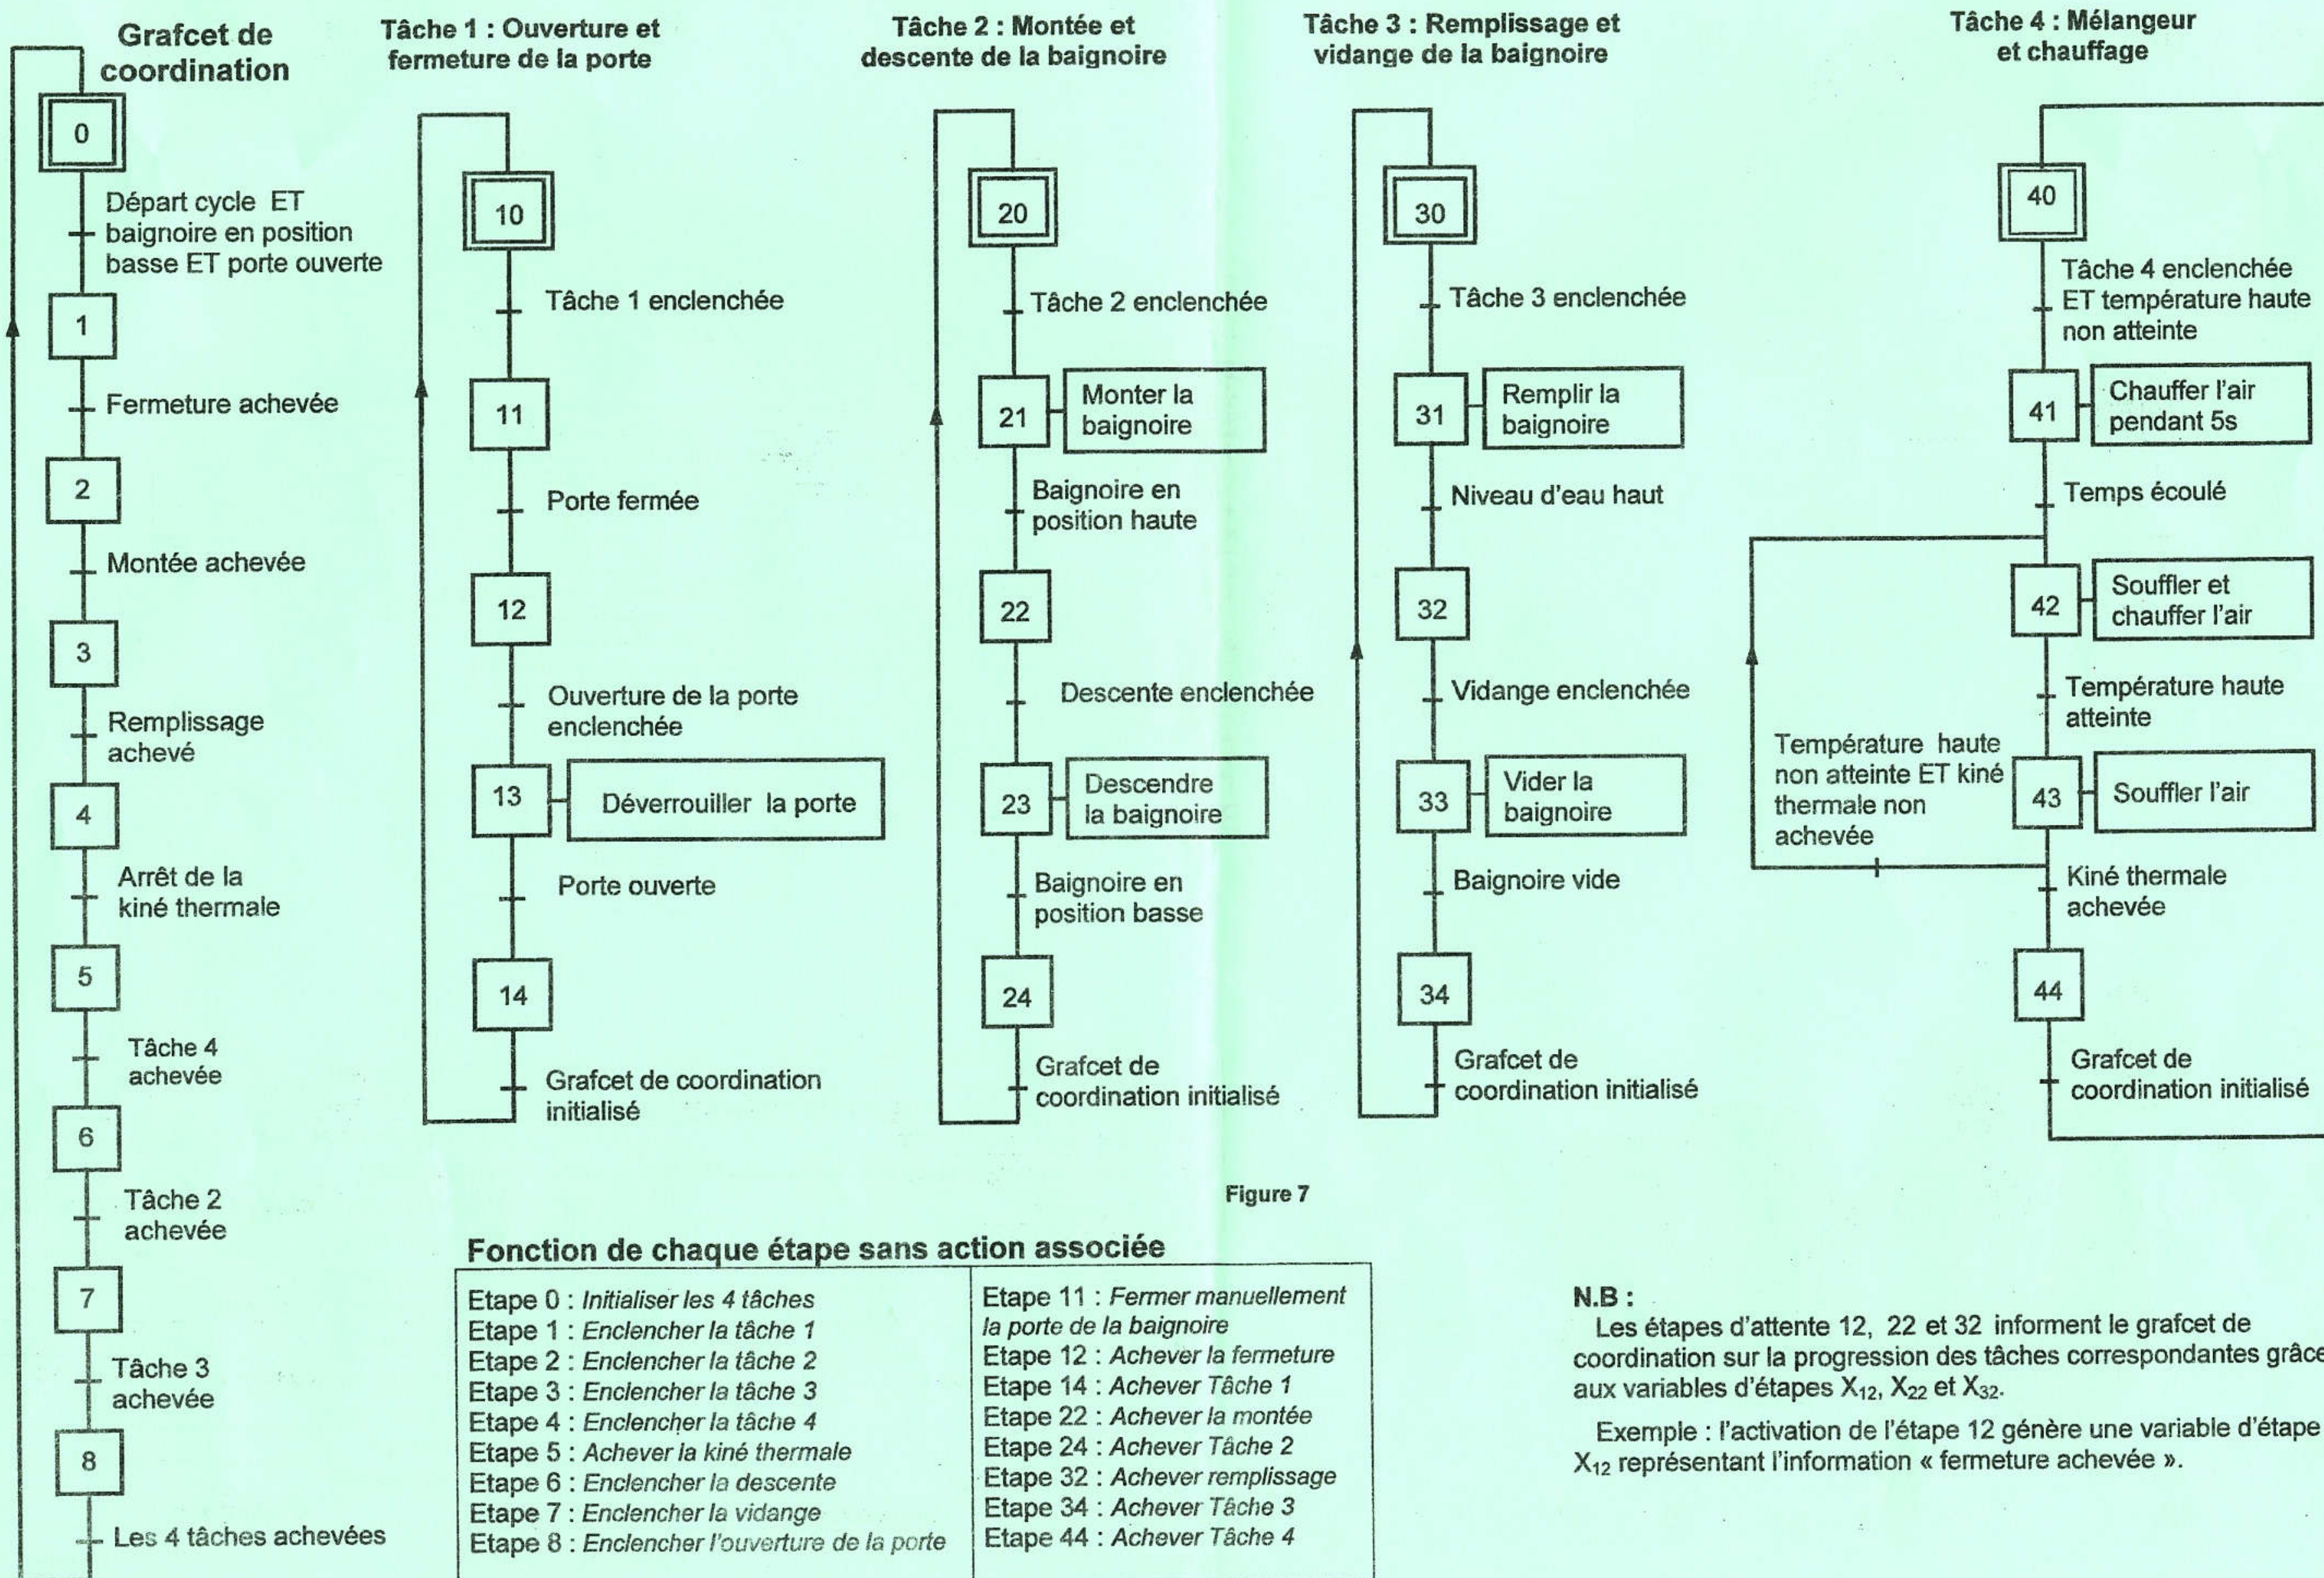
Grafcet de coordination

0

Départ cycle ET baignoire en position basse ET porte ouverte

1

Fermeture achevée

2

Montée achevée

3

Remplissage achevé

4

Arrêt de la kiné thermale

5

Tâche 4 achevée

6

Tâche 2 achevée

7

Tâche 3 achevée

8

Les 4 tâches achevées

Tâche 1 : Ouverture et fermeture de la porte

10

Tâche 1 enclenchée

11

Porte fermée

12

Ouverture de la porte enclenchée

13 Déverrouiller la porte

Porte ouverte

14

Grafcet de coordination initialisé

Tâche 2 : Montée et descente de la baignoire

20

Tâche 2 enclenchée

21 Monter la baignoire

Baignoire en position haute

22

Descente enclenchée

23 Descendre la baignoire

Baignoire en position basse

24

Grafcet de coordination initialisé

Tâche 3 : Remplissage et vidange de la baignoire

30

Tâche 3 enclenchée

31 Remplir la baignoire

Niveau d'eau haut

32

Vidange enclenchée

33 Vider la baignoire

Baignoire vide

34

Grafcet de coordination initialisé

Tâche 4 : Mélangeur et chauffage

40

Tâche 4 enclenchée ET température haute non atteinte

41 Chauffer l'air pendant 5s

Temps écoulé

42 Souffler et chauffer l'air

Température haute atteinte

43 Souffler l'air

Température haute non atteinte ET kiné thermale non achevée

Kiné thermale achevée

44

Grafcet de coordination initialisé

Figure 7

Fonction de chaque étape sans action associée

| Etape 0 : Initialiser les 4 tâches<br>Etape 1 : Enclencher la tâche 1<br>Etape 2 : Enclencher la tâche 2<br>Etape 3 : Enclencher la tâche 3<br>Etape 4 : Enclencher la tâche 4<br>Etape 5 : Achever la kiné thermale<br>Etape 6 : Enclencher la descente<br>Etape 7 : Enclencher la vidange<br>Etape 8 : Enclencher l'ouverture de la porte | Etape 11 : Fermer manuellement la porte de la baignoire<br>Etape 12 : Achever la fermeture<br>Etape 14 : Achever Tâche 1<br>Etape 22 : Achever la montée<br>Etape 24 : Achever Tâche 2<br>Etape 32 : Achever remplissage<br>Etape 34 : Achever Tâche 3<br>Etape 44 : Achever Tâche 4 |
|---|---|

N.B :
Les étapes d'attente 12, 22 et 32 informent le grafcet de coordination sur la progression des tâches correspondantes grâce aux variables d'étapes $X_{12}$, $X_{22}$ et $X_{32}$.

Exemple : l'activation de l'étape 12 génère une variable d'étape $X_{12}$ représentant l'information « fermeture achevée ».